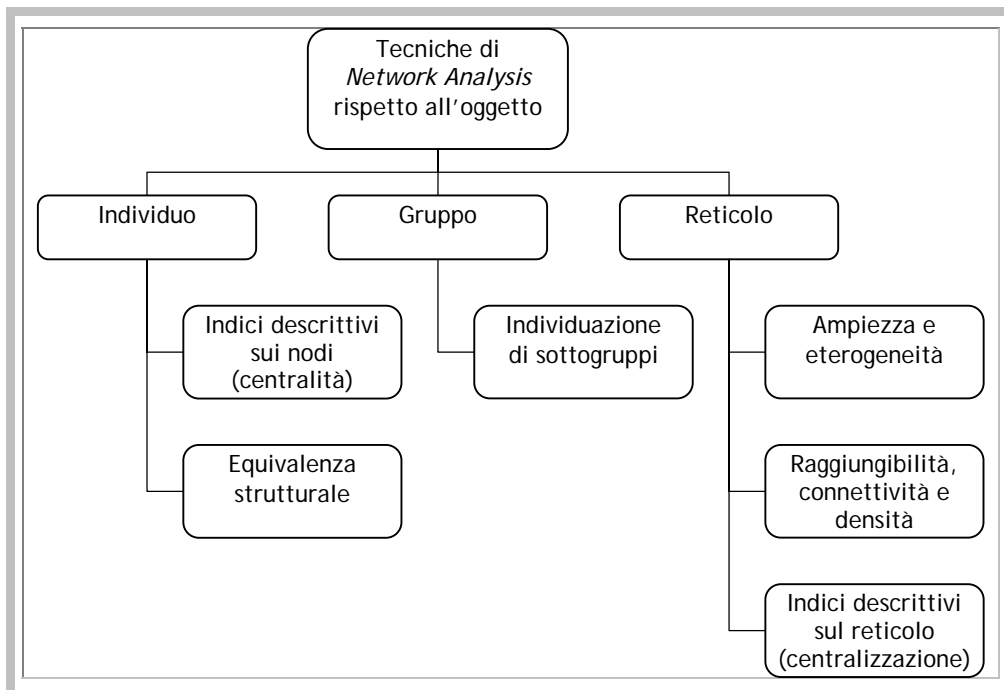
Tecniche di
Network Analysis
rispetto all'oggetto

Individuo

Gruppo

Reticolo

Indici descrittivi sui nodi (centralità)

Equivalenza strutturale

Individuazione di sottogruppi

Ampiezza e eterogeneità

Raggiungibilità, connettività e densità

Indici descrittivi sul reticolo (centralizzazione)